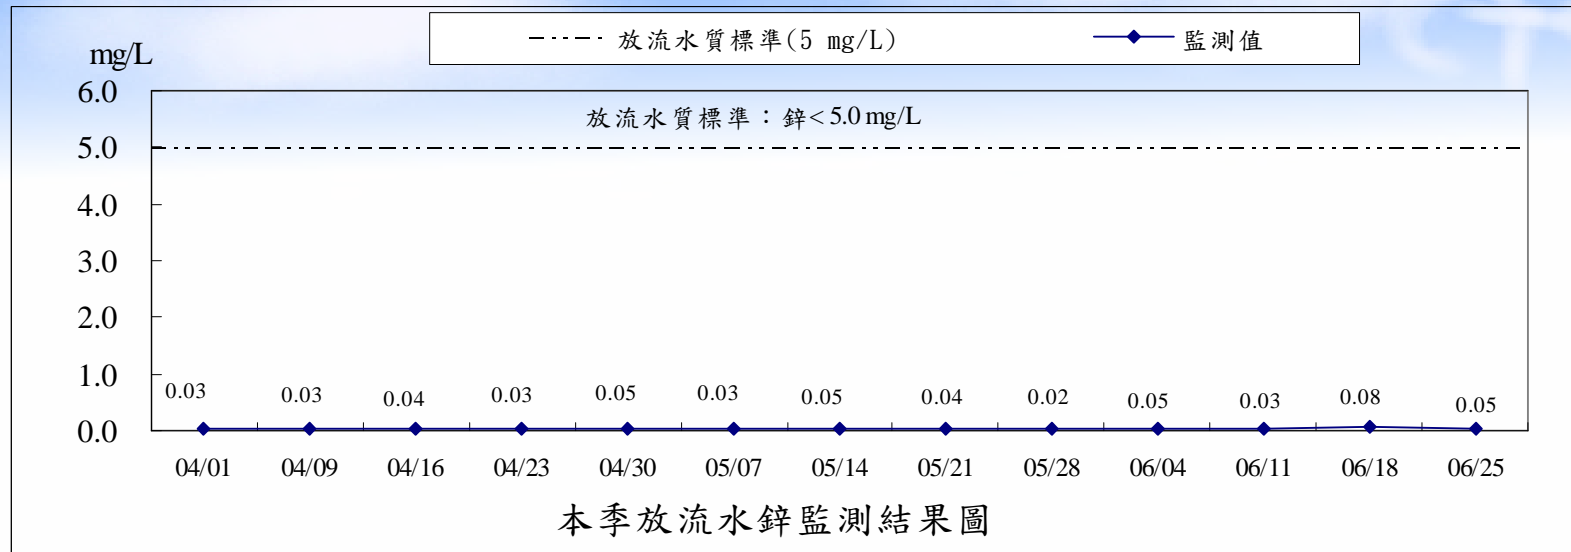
放流水質標準(5 mg/L)
監測值

mg/L
6.0
5.0
4.0
3.0
2.0
1.0
0.0

放流水質標準：鋅< 5.0 mg/L

0.03
0.03
0.04
0.03
0.05
0.03
0.05
0.04
0.02
0.05
0.03
0.08
0.05

04/01
04/09
04/16
04/23
04/30
05/07
05/14
05/21
05/28
06/04
06/11
06/18
06/25

本季放流水鋅監測結果圖